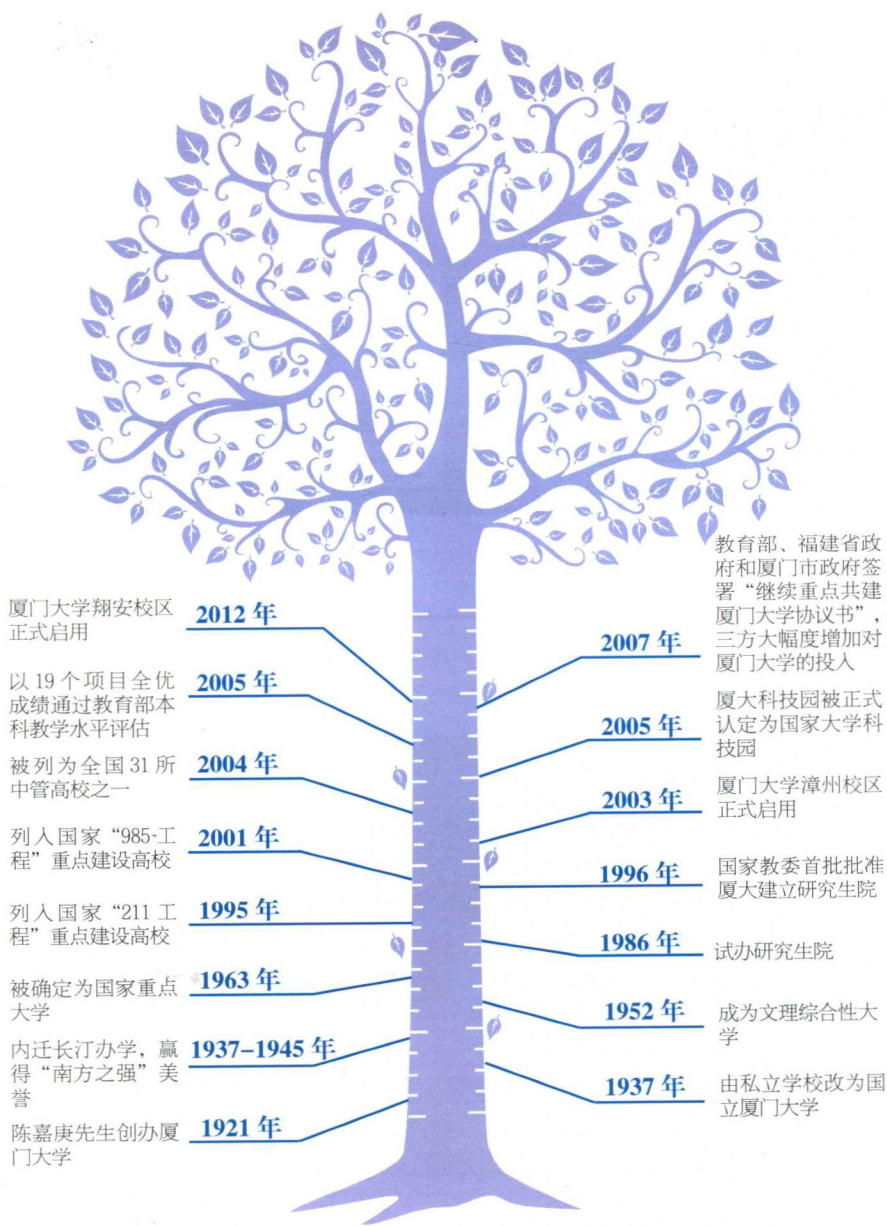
教育部、福建省政府和厦门市政府签署“继续重点共建厦门大学协议书”，三方大幅度增加对厦门大学的投入

厦门大学翔安校区正式启用

2012 年

2007 年

以 19 个项目全优成绩通过教育部本科教学水平评估

2005 年

厦大科技园被正式认定为国家大学科技园

2005 年

被列为全国 31 所中管高校之一

2004 年

厦门大学漳州校区正式启用

2003 年

列入国家“985 工程”重点建设高校

2001 年

国家教委首批批准厦大建立研究生院

1996 年

列入国家“211 工程”重点建设高校

1995 年

1986 年

试办研究生院

被确定为国家重点大学

1963 年

1952 年

成为文理综合性大学

内迁长汀办学，赢得“南方之强”美誉

1937–1945 年

1937 年

由私立学校改为国立厦门大学

1921 年

陈嘉庚先生创办厦门大学